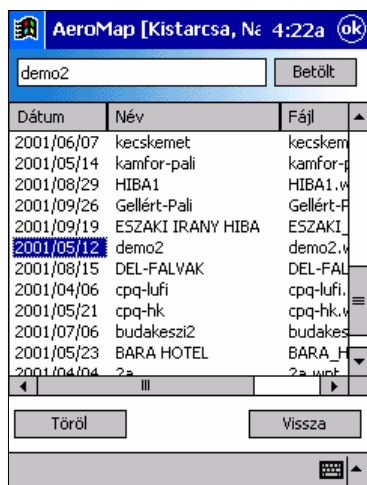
AeroMap [Kistarcsa, Nź 4:22a ok

demo2

Betölt

| Dátum | Név | Fájl |
|---|---|---|
| 2001/06/07 | kecskemet | kecskem |
| 2001/05/14 | kamfor-pali | kamfor-p |
| 2001/08/29 | HIBA1 | HIBA1.w |
| 2001/09/26 | Gellért-Pali | Gellért-P |
| 2001/09/19 | ESZAKI IRANY HIBA | ESZAKI_ |
| 2001/05/12 | demo2 | demo2.w |
| 2001/08/15 | DEL-FALVAK | DEL-FAL |
| 2001/04/06 | cpq-lufi | cpq-lufi. |
| 2001/05/21 | cpq-hk | cpq-hk.w |
| 2001/07/06 | budakeszi2 | budakes |
| 2001/05/23 | BARA HOTEL | BARA_H |
| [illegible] | 2a | 2a.wpt |

Töröl

Vissza